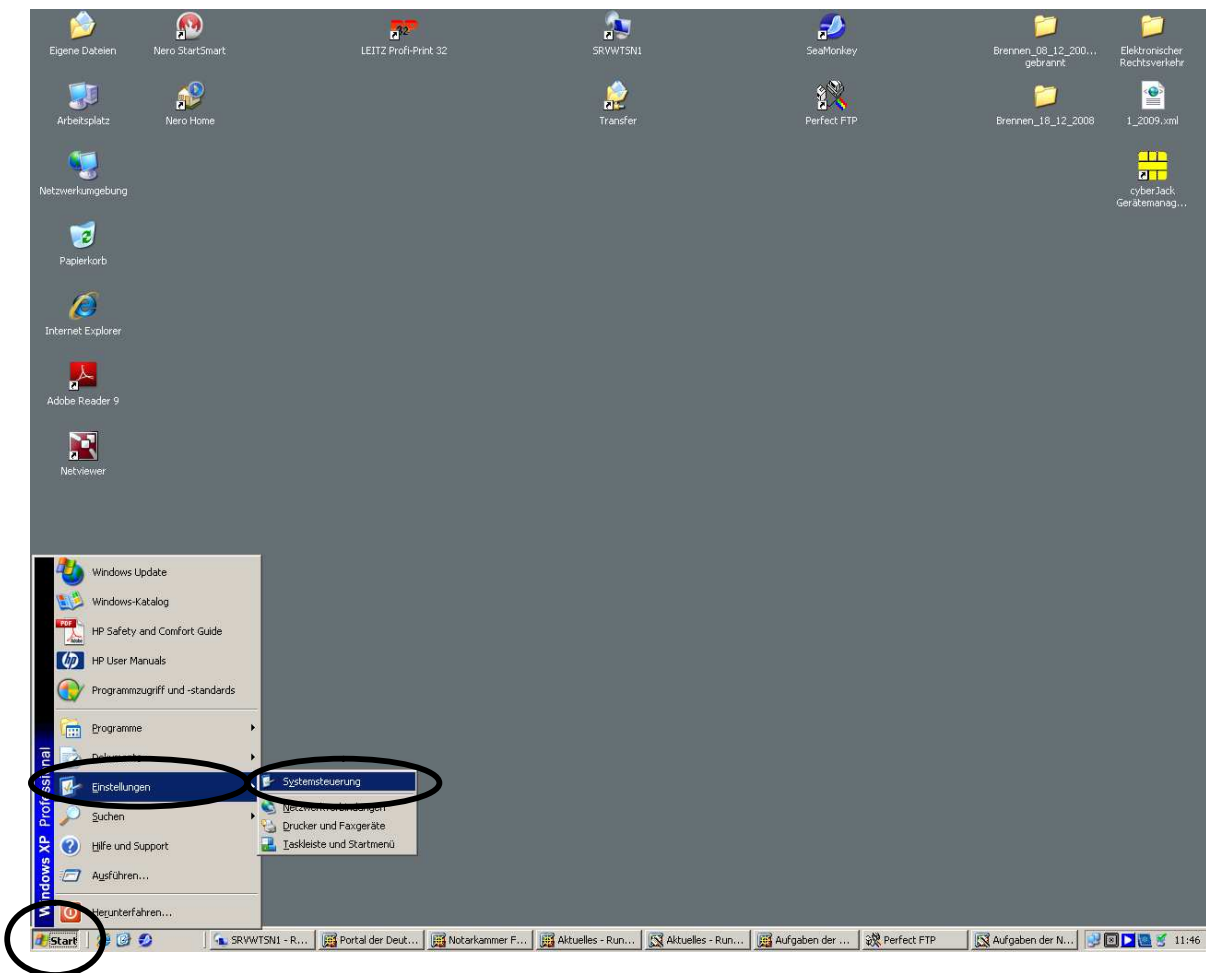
Eigene Dateien
Nero StartSmart
LEITZ Profi-Print 32
SRVWTSN1
SeaMonkey
Brennen_08_12_200... gebrannt
Elektronischer Rechtsverkehr
Arbeitsplatz
Nero Home
Transfer
Perfect FTP
Brennen_18_12_2008
1_2009.xml
Netzwerkumgebung
cyberJack Gerätemanag...
Papierkorb
Internet Explorer
Adobe Reader 9
Netviewer

Windows XP Professional
Windows Update
Windows-Katalog
HP Safety and Comfort Guide
HP User Manuals
Programmzugriff und -standards
Programme
Dokumente
Einstellungen
Suchen
Hilfe und Support
Ausführen...
Herunterfahren...

Systemsteuerung
Netzwerkverbindungen
Drucker und Faxgeräte
Taskleiste und Startmenü

Start
SRVWTSN1 - R...
Portal der Deut...
Notarkammer F...
Aktuelles - Run...
Aktuelles - Run...
Aufgaben der ...
Perfect FTP
Aufgaben der N...
11:46